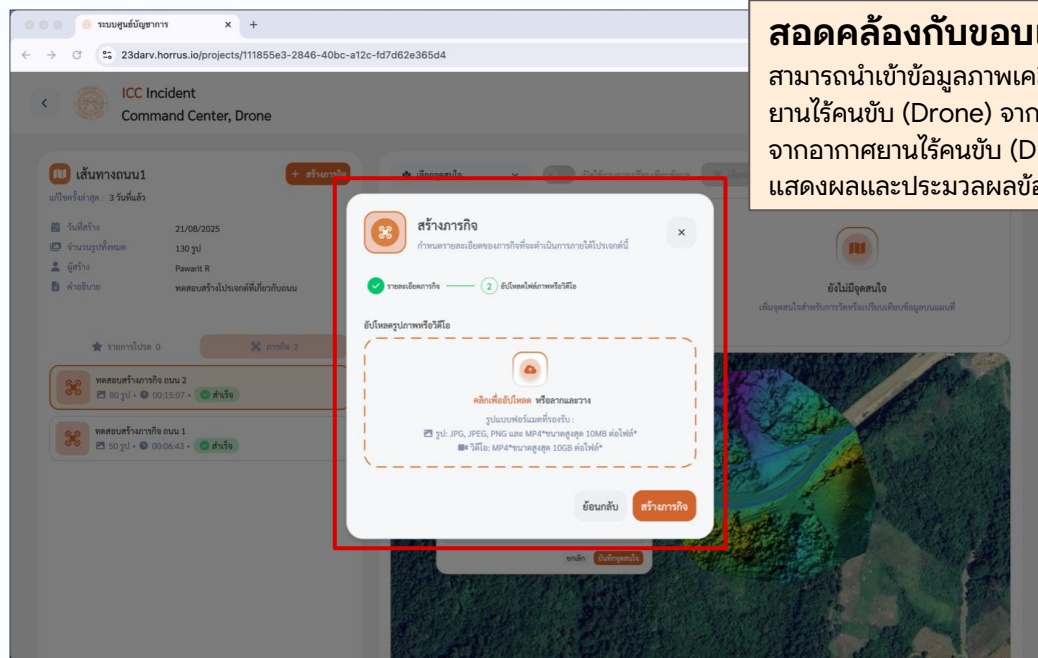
ระบบศูนย์บัญชาการ
23darv.horrus.io/projects/111855e3-2846-40bc-a12c-fd7d62e365d4

สอดคล้องกับขอบเ
สามารถนำเข้าข้อมูลภาพเค
ยานไร้คนขับ (Drone) จาก
จากอากาศยานไร้คนขับ (D
แสดงผลและประมวลผลข้อ

ICC Incident
Command Center, Drone

เส้นทางถนน1
แก้ไขครั้งล่าสุด : 3 วันที่แล้ว
+ สร้างภารกิจ
วันที่สร้าง 21/08/2025
จำนวนรูปทั้งหมด 130 รูป
ผู้สร้าง Pawarit R
คำอธิบาย ทดสอบสร้างโปรเจกต์ที่เกี่ยวกับถนน

รายการโปรด 0
ภารกิจ 2

ทดสอบสร้างภารกิจ ถนน 2
80 รูป • 00:15:07 • สำเร็จ
ทดสอบสร้างภารกิจ ถนน 1
50 รูป • 00:06:43 • สำเร็จ

เลือกจุดสนใจ

ยังไม่มีจุดสนใจ
เพิ่มจุดสนใจสำหรับการวัดหรือเปรียบเทียบข้อมูลบนแผนที่

สร้างภารกิจ
กำหนดรายละเอียดของภารกิจที่จะดำเนินการภายใต้โปรเจกต์นี้
×
รายละเอียดภารกิจ
2 อัปโหลดไฟล์ภาพหรือวิดีโอ
อัปโหลดรูปภาพหรือวิดีโอ
คลิกเพื่ออัปโหลด หรือลากและวาง
รูปแบบฟอร์แมตที่รองรับ :
รูป: JPG, JPEG, PNG และ MP4*ขนาดสูงสุด 10MB ต่อไฟล์*
วิดีโอ: MP4*ขนาดสูงสุด 10GB ต่อไฟล์*
ย้อนกลับ
สร้างภารกิจ

ยกเลิก
บันทึกจุดสนใจ